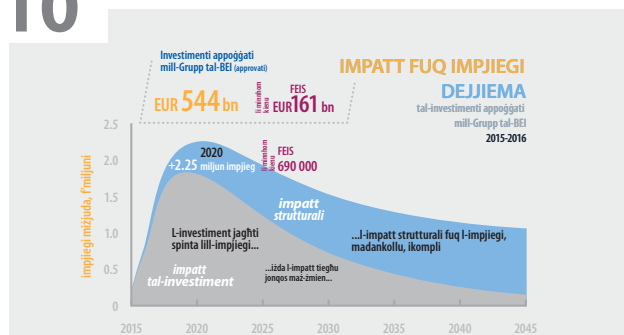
10

Investimenti appoġġati mill-Grupp tal-BEI (approvati)

EUR 544 bn

li minnhom huma FEIS EUR 161 bn

IMPATT FUQ IMPJIEGI DEJJIEMA

tal-investimenti appoġġati mill-Grupp tal-BEI

2015-2016

Impjiegi miżjuda, f'miljuni

2.5

2.0

1.5

1.0

0.5

0

2020 +2.25 miljun impjieg

li minnhom huma FEIS 690 000

impatt strutturali

L-investiment jagħti spinta lill-impjiegi...

...l-impatt strutturali fuq l-impjiegi, madankollu, ikompli

impatt tal-investiment

...iżda l-impatt tiegħu jonqos maż-żmien...

2015

2020

2025

2030

2035

2040

2045